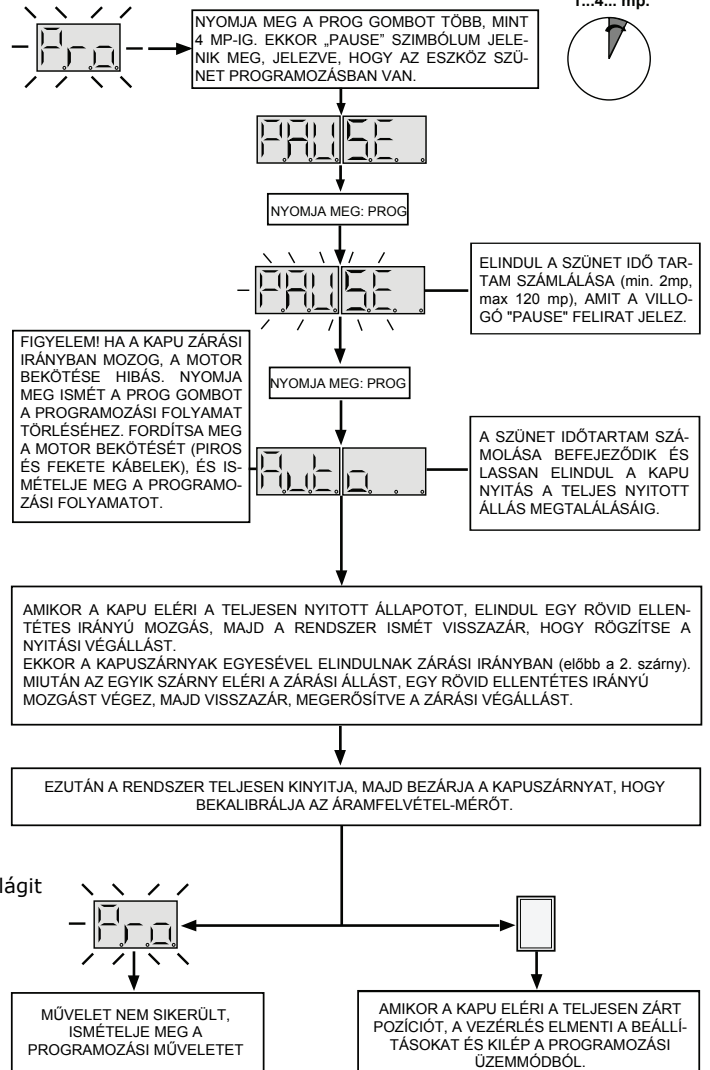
Pro

NYOMJA MEG A PROG GOMBOT TÖBB, MINT 4 MP-IG. EKKOR „PAUSE" SZIMBÓLUM JELENIK MEG, JELEZVE, HOGY AZ ESZKÖZ SZÜNET PROGRAMOZÁSBAN VAN.

1...4... mp.

PAUSE

NYOMJA MEG: PROG

PAUSE

ELINDUL A SZÜNET IDŐ TARTAM SZÁMLÁLÁSA (min. 2mp, max 120 mp), AMIT A VILLOGÓ "PAUSE" FELIRAT JELEZ.

FIGYELEM! HA A KAPU ZÁRÁSI IRÁNYBAN MOZOG, A MOTOR BEKÖTÉSE HIBÁS. NYOMJA MEG ISMÉT A PROG GOMBOT A PROGRAMOZÁSI FOLYAMAT TÖRLÉSÉHEZ. FORDÍTSA MEG A MOTOR BEKÖTÉSÉT (PIROS ÉS FEKETE KÁBELEK), ÉS ISMÉTELJE MEG A PROGRAMOZÁSI FOLYAMATOT.

NYOMJA MEG: PROG

Auto.

A SZÜNET IDŐTARTAM SZÁMOLÁSA BEFEJEZŐDIK ÉS LASSAN ELINDUL A KAPU NYITÁS A TELJES NYITOTT ÁLLÁS MEGTALÁLÁSÁIG.

AMIKOR A KAPU ELÉRI A TELJESEN NYITOTT ÁLLAPOTOT, ELINDUL EGY RÖVID ELLENTÉTES IRÁNYÚ MOZGÁS, MAJD A RENDSZER ISMÉT VISSZAZÁR, HOGY RÖGZÍTSE A NYITÁSI VÉGÁLLÁST.
EKKOR A KAPUSZÁRNYAK EGYESÉVEL ELINDULNAK ZÁRÁSI IRÁNYBAN (előbb a 2. szárny). MIUTÁN AZ EGYIK SZÁRNY ELÉRI A ZÁRÁSI ÁLLÁST, EGY RÖVID ELLENTÉTES IRÁNYÚ MOZGÁST VÉGEZ, MAJD VISSZAZÁR, MEGERŐSÍTVE A ZÁRÁSI VÉGÁLLÁST.

EZUTÁN A RENDSZER TELJESEN KINYITJA, MAJD BEZÁRJA A KAPUSZÁRNYAT, HOGY BEKALIBRÁLJA AZ ÁRAMFELVÉTEL-MÉRŐT.

lágit

Pro

MŰVELET NEM SIKERÜLT, ISMÉTELJE MEG A PROGRAMOZÁSI MŰVELETET

AMIKOR A KAPU ELÉRI A TELJESEN ZÁRT POZÍCIÓT, A VEZÉRLÉS ELMENTI A BEÁLLÍTÁSOKAT ÉS KILÉP A PROGRAMOZÁSI ÜZEMMÓDBÓL.